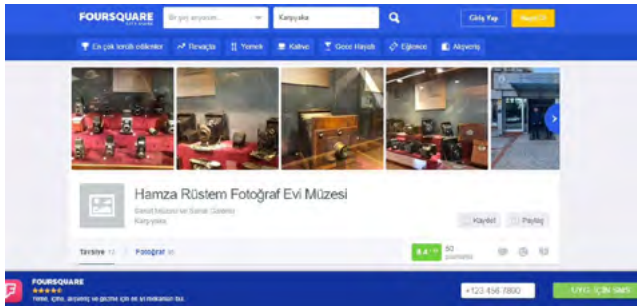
FOURSQUARE
Bir şey arıyorum...
Karşıyaka
Giriş Yap
Kaydol

En çok tercih edilenler
Revaçta
Yemek
Kahve
Gece Hayatı
Eğlence
Alışveriş

Hamza Rüstem Fotoğraf Evi Müzesi
Sanat Müzesi ve Sanat Galerisi
Karşıyaka
Kaydet
Paylaş

Tavsiye 11
Fotoğraf 85
8.4/10
50 puanlama

FOURSQUARE
★★★★★
Yeme, içme, alışveriş ve gezme için en iyi mekanları bul.
+123 456 7890
UYG. İÇİN SMS